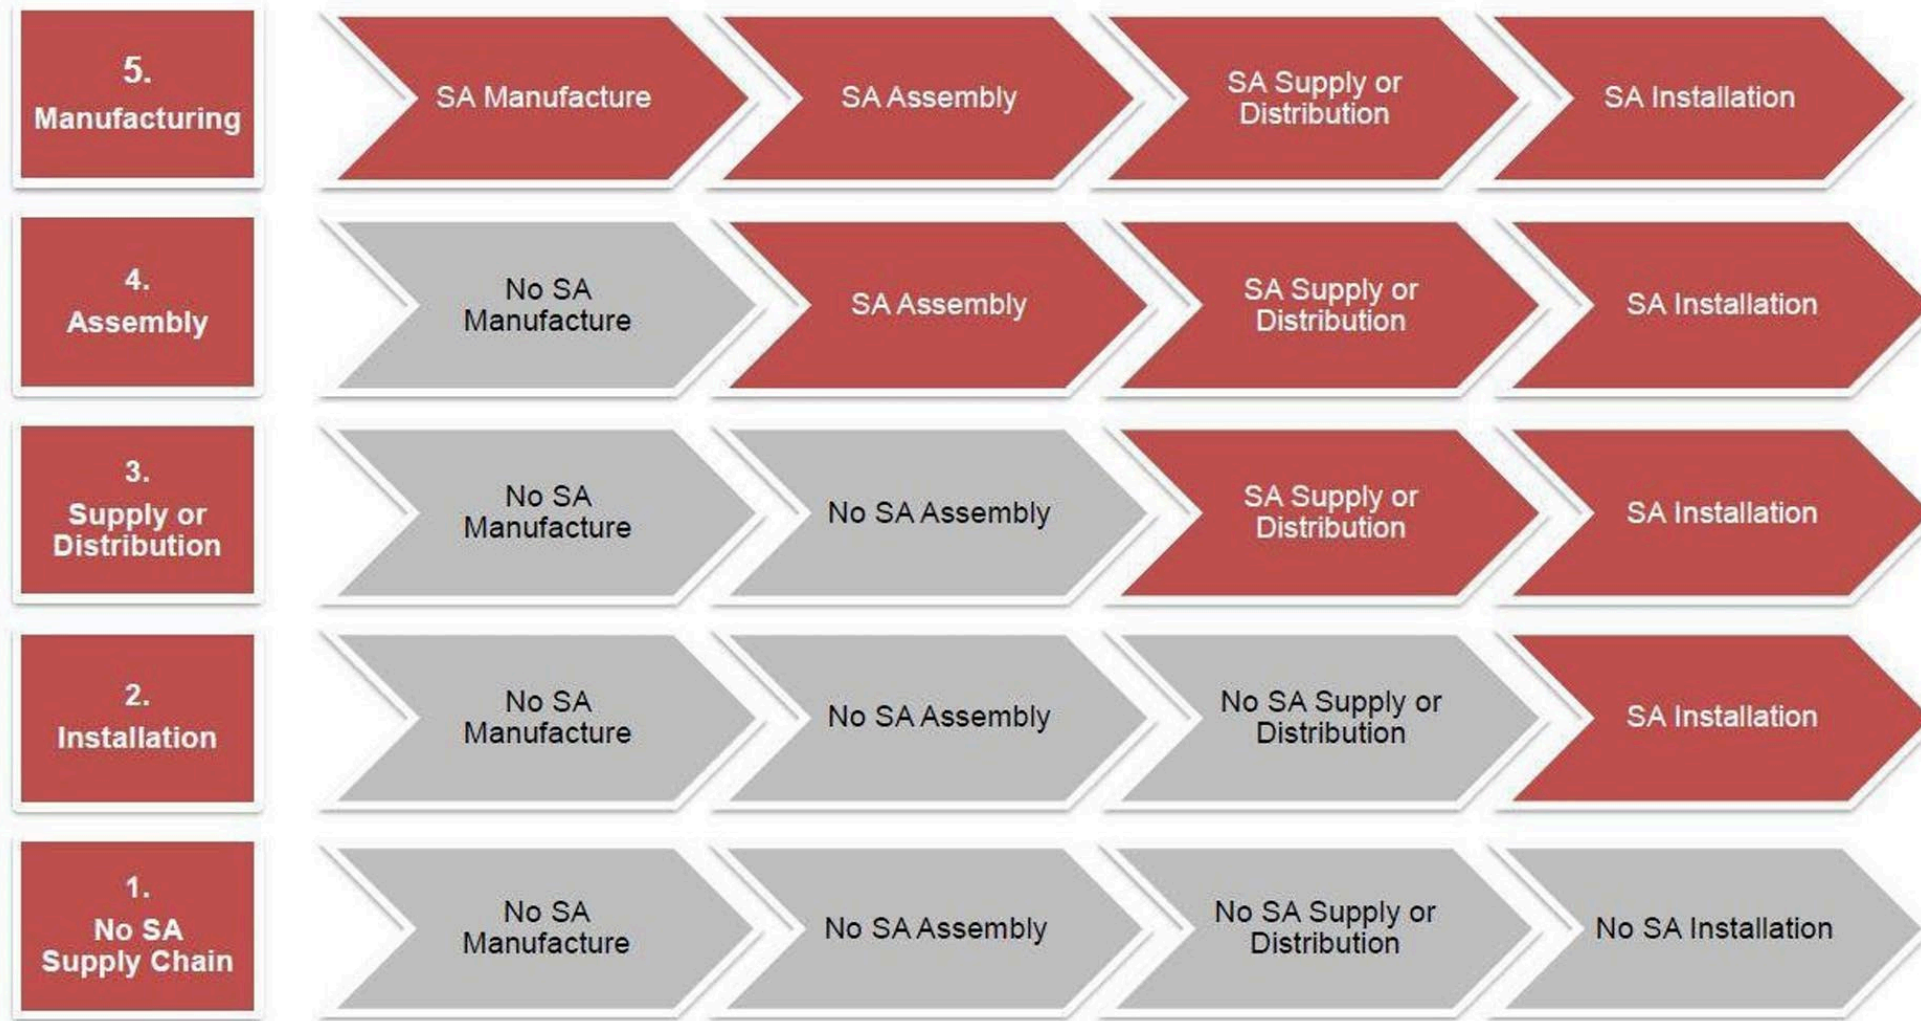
5. Manufacturing

SA Manufacture

SA Assembly

SA Supply or Distribution

SA Installation

4. Assembly

No SA Manufacture

SA Assembly

SA Supply or Distribution

SA Installation

3. Supply or Distribution

No SA Manufacture

No SA Assembly

SA Supply or Distribution

SA Installation

2. Installation

No SA Manufacture

No SA Assembly

No SA Supply or Distribution

SA Installation

1. No SA Supply Chain

No SA Manufacture

No SA Assembly

No SA Supply or Distribution

No SA Installation